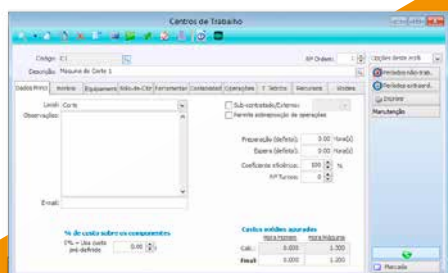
Centros de Trabalho

Código C1
Descrição Maquina de Corte 1

Nº Ordem: 1

Opções deste perfil

Períodos não trab...

Períodos extraord...

Imprimir

Manutenção

Dados Princ | Horários | Equipamentos | Nós-de-Obr | Ferramentas | Contabilidad | Operações | T. Técnico | Recursos | Idiomas

Local Corte

Observações

Sub-contratado/Externo

Permite sobreposição de operações

Preparação (defeito): 0.00 Hora(s)

Espera (defeito): 0.00 Hora(s)

Coeficiente eficiência: 100 %

Nº Turnos: 0

E-mail

% de custo sobre os componentes

0% = Usa custo pré-definido 0.00

Custos médios apurados

Hora Homem | Hora Máquina

Calc. 0.000 | 1.300

Email 0.000 | 1.200

Marcado